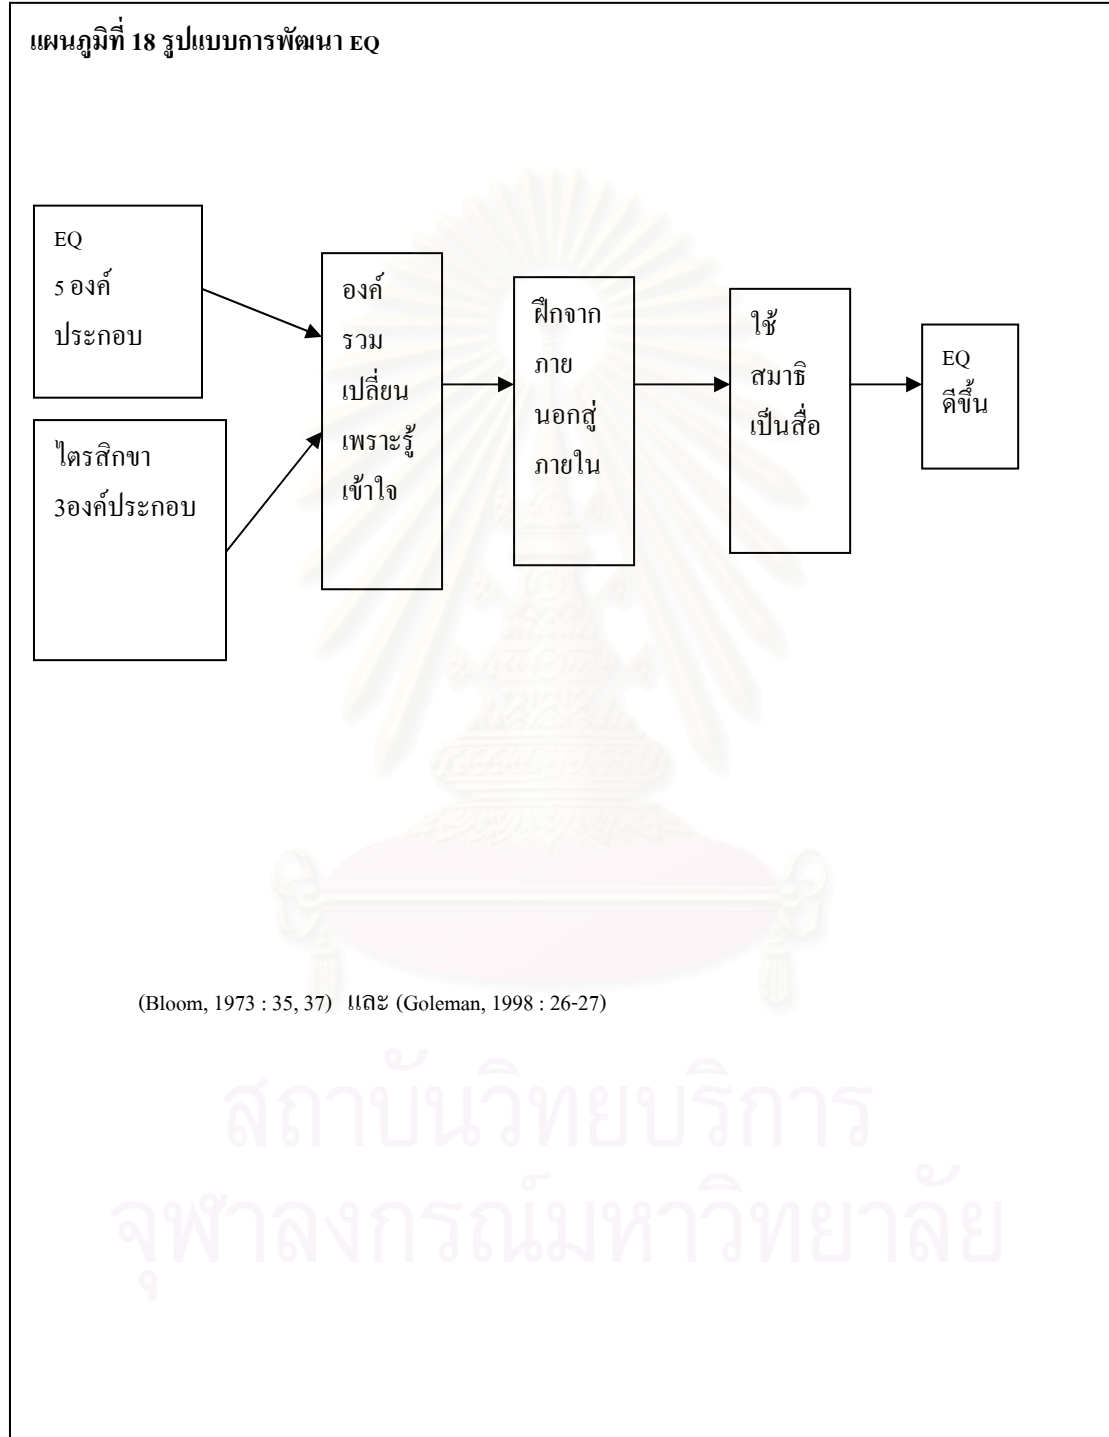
แผนภูมิที่ 18 รูปแบบการพัฒนา EQ

EQ
5 องค์
ประกอบ

ไตรสิกขา
3องค์ประกอบ

องค์
รวม
เปลี่ยน
เพราะรู้
เข้าใจ

ฝึกจาก
ภาย
นอกสู่
ภายใน

ใช้
สมาธิ
เป็นสื่อ

EQ
ดีขึ้น

(Bloom, 1973 : 35, 37) และ (Goleman, 1998 : 26-27)

สถาบันวิทยบริการ
จุฬาลงกรณ์มหาวิทยาลัย